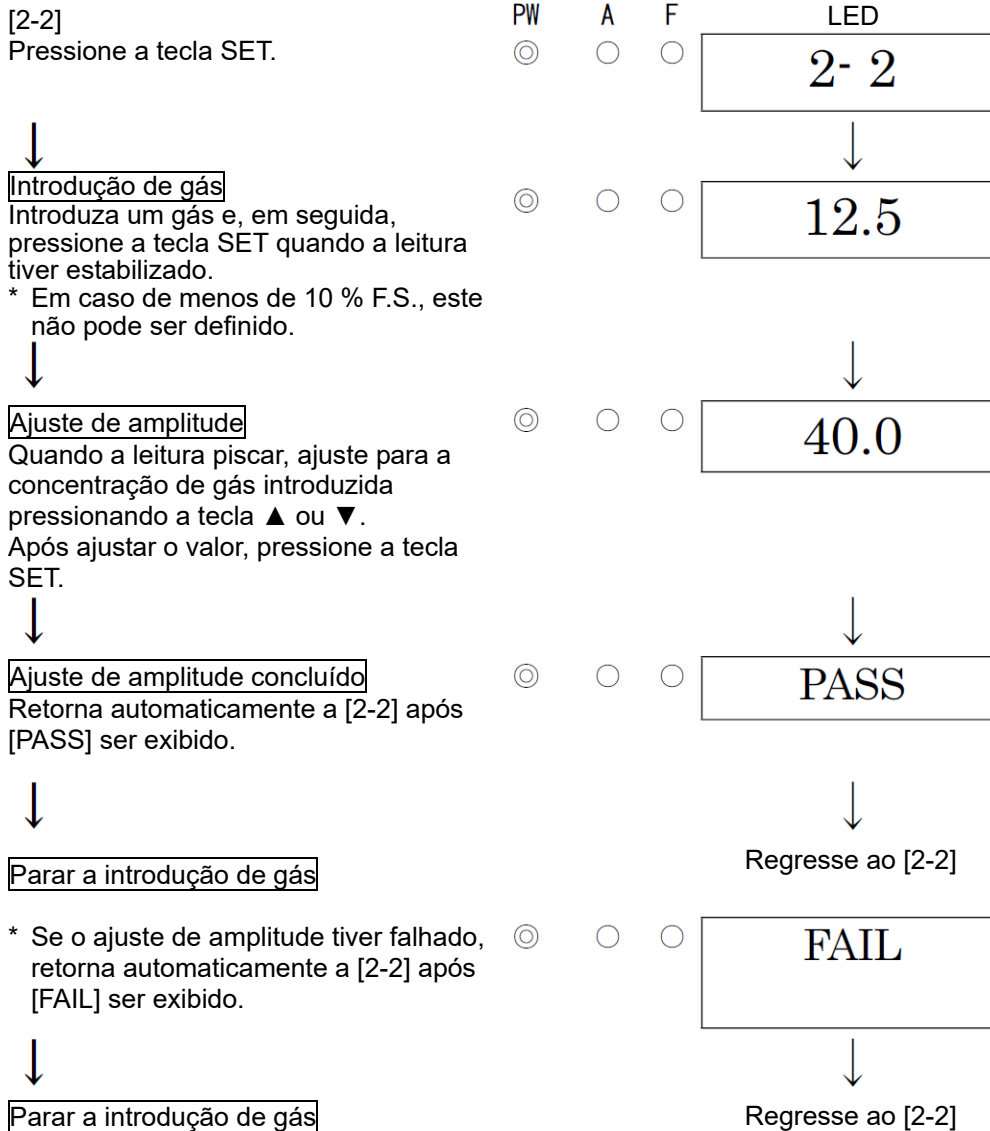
[2-2]
Pressione a tecla SET.

PW A F LED

2- 2

Introdução de gás
Introduza um gás e, em seguida, pressione a tecla SET quando a leitura tiver estabilizado.
* Em caso de menos de 10 % F.S., este não pode ser definido.

12.5

Ajuste de amplitude
Quando a leitura piscar, ajuste para a concentração de gás introduzida pressionando a tecla ▲ ou ▼.
Após ajustar o valor, pressione a tecla SET.

40.0

Ajuste de amplitude concluído
Retorna automaticamente a [2-2] após [PASS] ser exibido.

PASS

Parar a introdução de gás

Regresse ao [2-2]

* Se o ajuste de amplitude tiver falhado, retorna automaticamente a [2-2] após [FAIL] ser exibido.

FAIL

Parar a introdução de gás

Regresse ao [2-2]